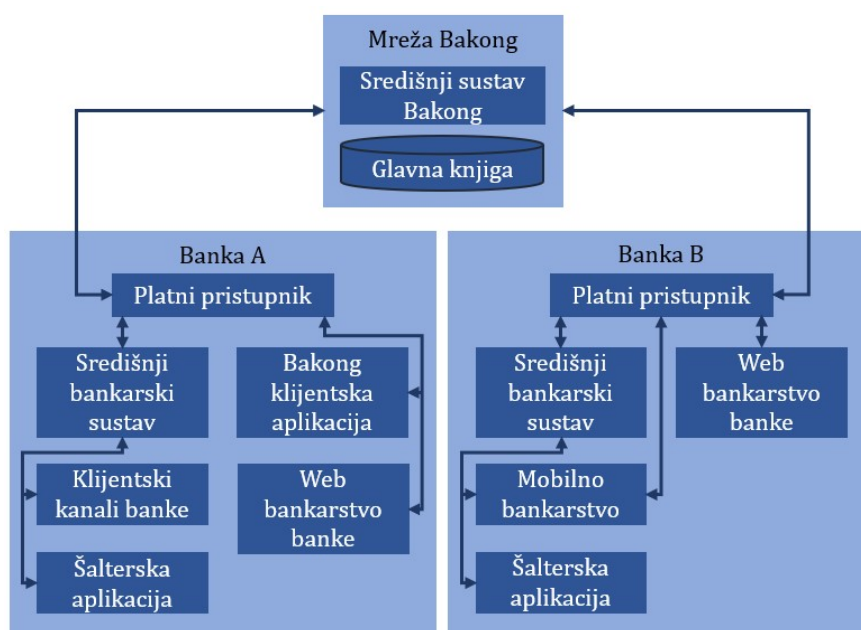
Mreža Bakong

Središnji sustav Bakong

Glavna knjiga

Banka A

Platni pristupnik

Središnji bankarski sustav

Bakong klijentska aplikacija

Klijentski kanali banke

Web bankarstvo banke

Šalterska aplikacija

Banka B

Platni pristupnik

Središnji bankarski sustav

Web bankarstvo banke

Mobilno bankarstvo

Šalterska aplikacija